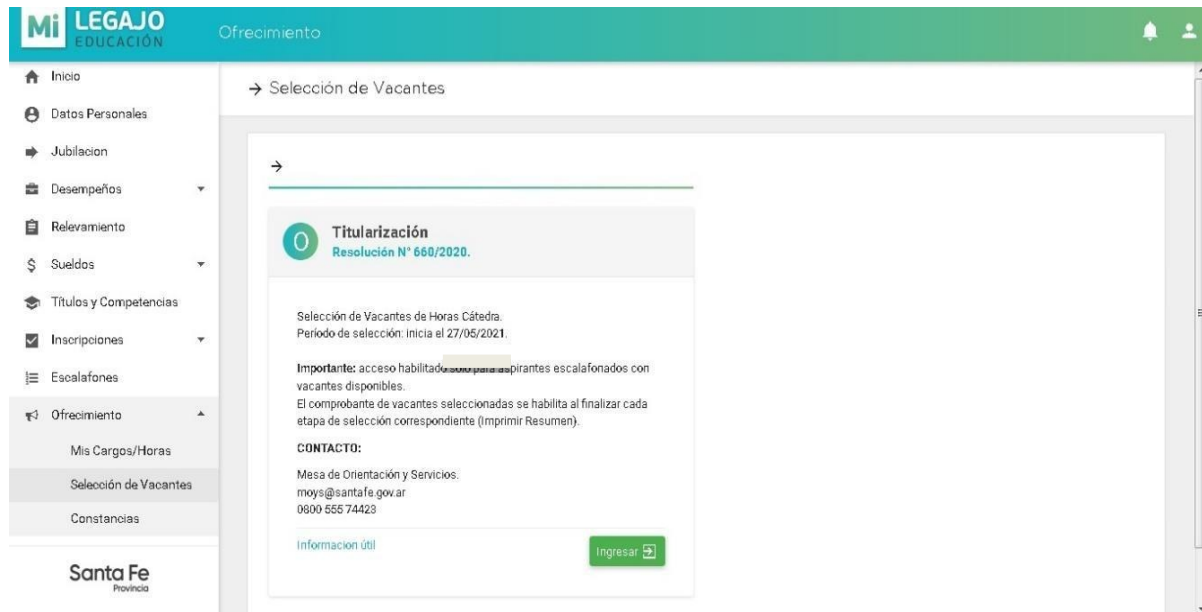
Mi LEGAJO EDUCACIÓN

Ofrecimiento

Inicio
Datos Personales
Jubilacion
Desempeños
Relevamiento
Sueldos
Títulos y Competencias
Inscripciones
Escalafones
Ofrecimiento
Mis Cargos/Horas
Selección de Vacantes
Constancias

Santa Fe
Provincia

→ Selección de Vacantes

→

O
Titularización
Resolución N° 660/2020.

Selección de Vacantes de Horas Cátedra.
Período de selección: inicia el 27/05/2021.

Importante: acceso habilitado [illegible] aspirantes escalafonados con vacantes disponibles.
El comprobante de vacantes seleccionadas se habilita al finalizar cada etapa de selección correspondiente (Imprimir Resumen).

CONTACTO:

Mesa de Orientación y Servicios.
moys@santafe.gov.ar
0800 555 74423

Informacion útil

Ingresar